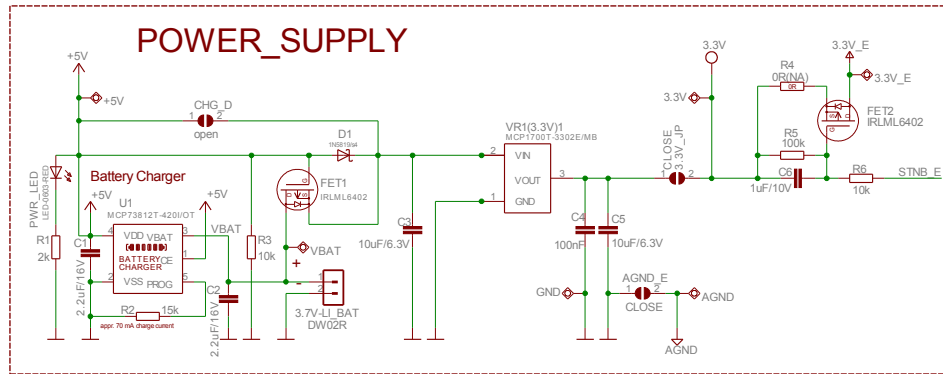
POWER_SUPPLY

+5V
+5V
CHG_D
1 2
open
D1
1N5819/M4
FET1
IRLML6402
PWR_LED
LED-0603-RED
R1
2k
Battery Charger
+5V
+5V
U1
MCP73812T-420I/OT
4 VDD VBAT 3
BATTERY CHARGER
CE 1
VSS PROG
2 5
VBAT
C1
2.2uF/16V
R2 15k
appr. 70 mA charge current
C2
2.2uF/16V
R3
10k
VBAT
+
-
1
2
3.7V-LI_BAT
DW02R
C3
10uF/6.3V
VR1(3.3V)1
MCP1700T-3302E/MB
2 VIN
VOUT 3
1 GND
C4
100nF
C5
10uF/6.3V
GND
AGND_E
1 2
CLOSE
AGND
AGND
3.3V
3.3V
CLOSE
3.3V_JP
1 2
R4
0R(NA)
0R
R5
100k
1uF/10V
C6
3.3V_E
3.3V_E
FET2
IRLML6402
R6
10k
STNB_E